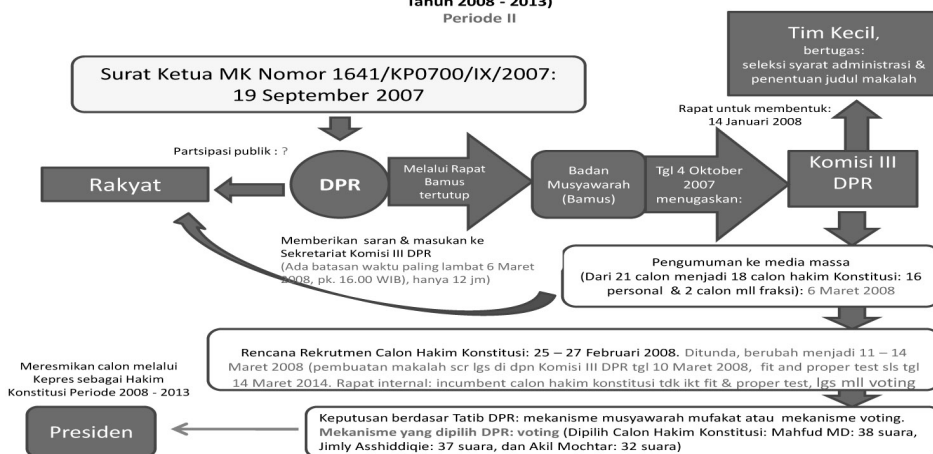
Tahun 2008 - 2013)
Periode II

Surat Ketua MK Nomor 1641/KP0700/IX/2007: 19 September 2007

Tim Kecil, bertugas: seleksi syarat administrasi & penentuan judul makalah

Rapat untuk membentuk: 14 Januari 2008

Partsipasi publik : ?

Rakyat

DPR

Melalui Rapat Bamus tertutup

Badan Musyawarah (Bamus)

Tgl 4 Oktober 2007 menugaskan:

Komisi III DPR

Memberikan saran & masukan ke Sekretariat Komisi III DPR (Ada batasan waktu paling lambat 6 Maret 2008, pk. 16.00 WIB), hanya 12 jm)

Pengumuman ke media massa (Dari 21 calon menjadi 18 calon hakim Konstitusi: 16 personal & 2 calon mll fraksi): 6 Maret 2008

Rencana Rekrutmen Calon Hakim Konstitusi: 25 – 27 Februari 2008. Ditunda, berubah menjadi 11 – 14 Maret 2008 (pembuatan makalah scr lgs di dpn Komisi III DPR tgl 10 Maret 2008, fit and proper test sls tgl 14 Maret 2014. Rapat internal: incumbent calon hakim konstitusi tdk ikt fit & proper test, lgs mll voting

Meresmikan calon melalui Kepres sebagai Hakim Konstitusi Periode 2008 - 2013

Presiden

Keputusan berdasar Tatib DPR: mekanisme musyawarah mufakat atau mekanisme voting. Mekanisme yang dipilih DPR: voting (Dipilih Calon Hakim Konstitusi: Mahfud MD: 38 suara, Jimly Asshiddiqie: 37 suara, dan Akil Mochtar: 32 suara)